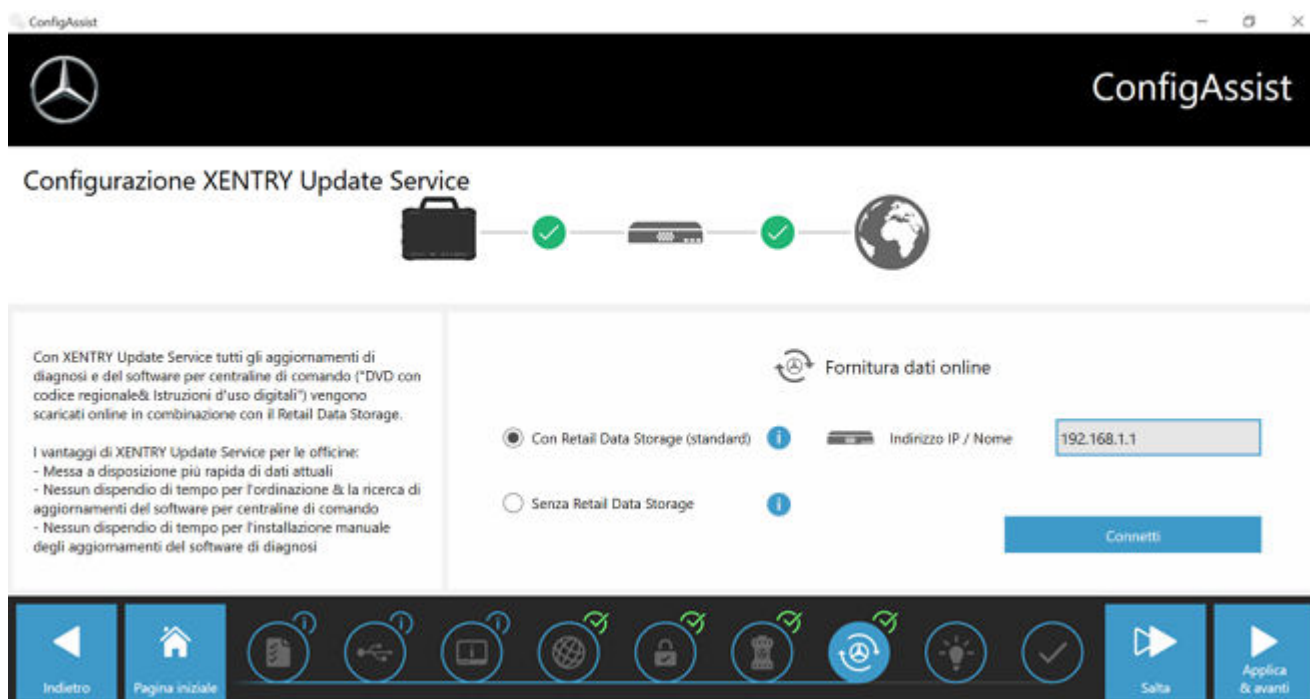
ConfigAssist

ConfigAssist

Configurazione XENTRY Update Service

Con XENTRY Update Service tutti gli aggiornamenti di diagnosi e del software per centraline di comando ("DVD con codice regionale& Istruzioni d'uso digitali") vengono scaricati online in combinazione con il Retail Data Storage.

I vantaggi di XENTRY Update Service per le officine:
- Messa a disposizione più rapida di dati attuali
- Nessun dispendio di tempo per l'ordinazione & la ricerca di aggiornamenti del software per centraline di comando
- Nessun dispendio di tempo per l'installazione manuale degli aggiornamenti del software di diagnosi

Fornitura dati online

Con Retail Data Storage (standard)

Indirizzo IP / Nome

192.168.1.1

Senza Retail Data Storage

Connetti

Indietro

Pagina iniziale

Salta

Applica & avanti